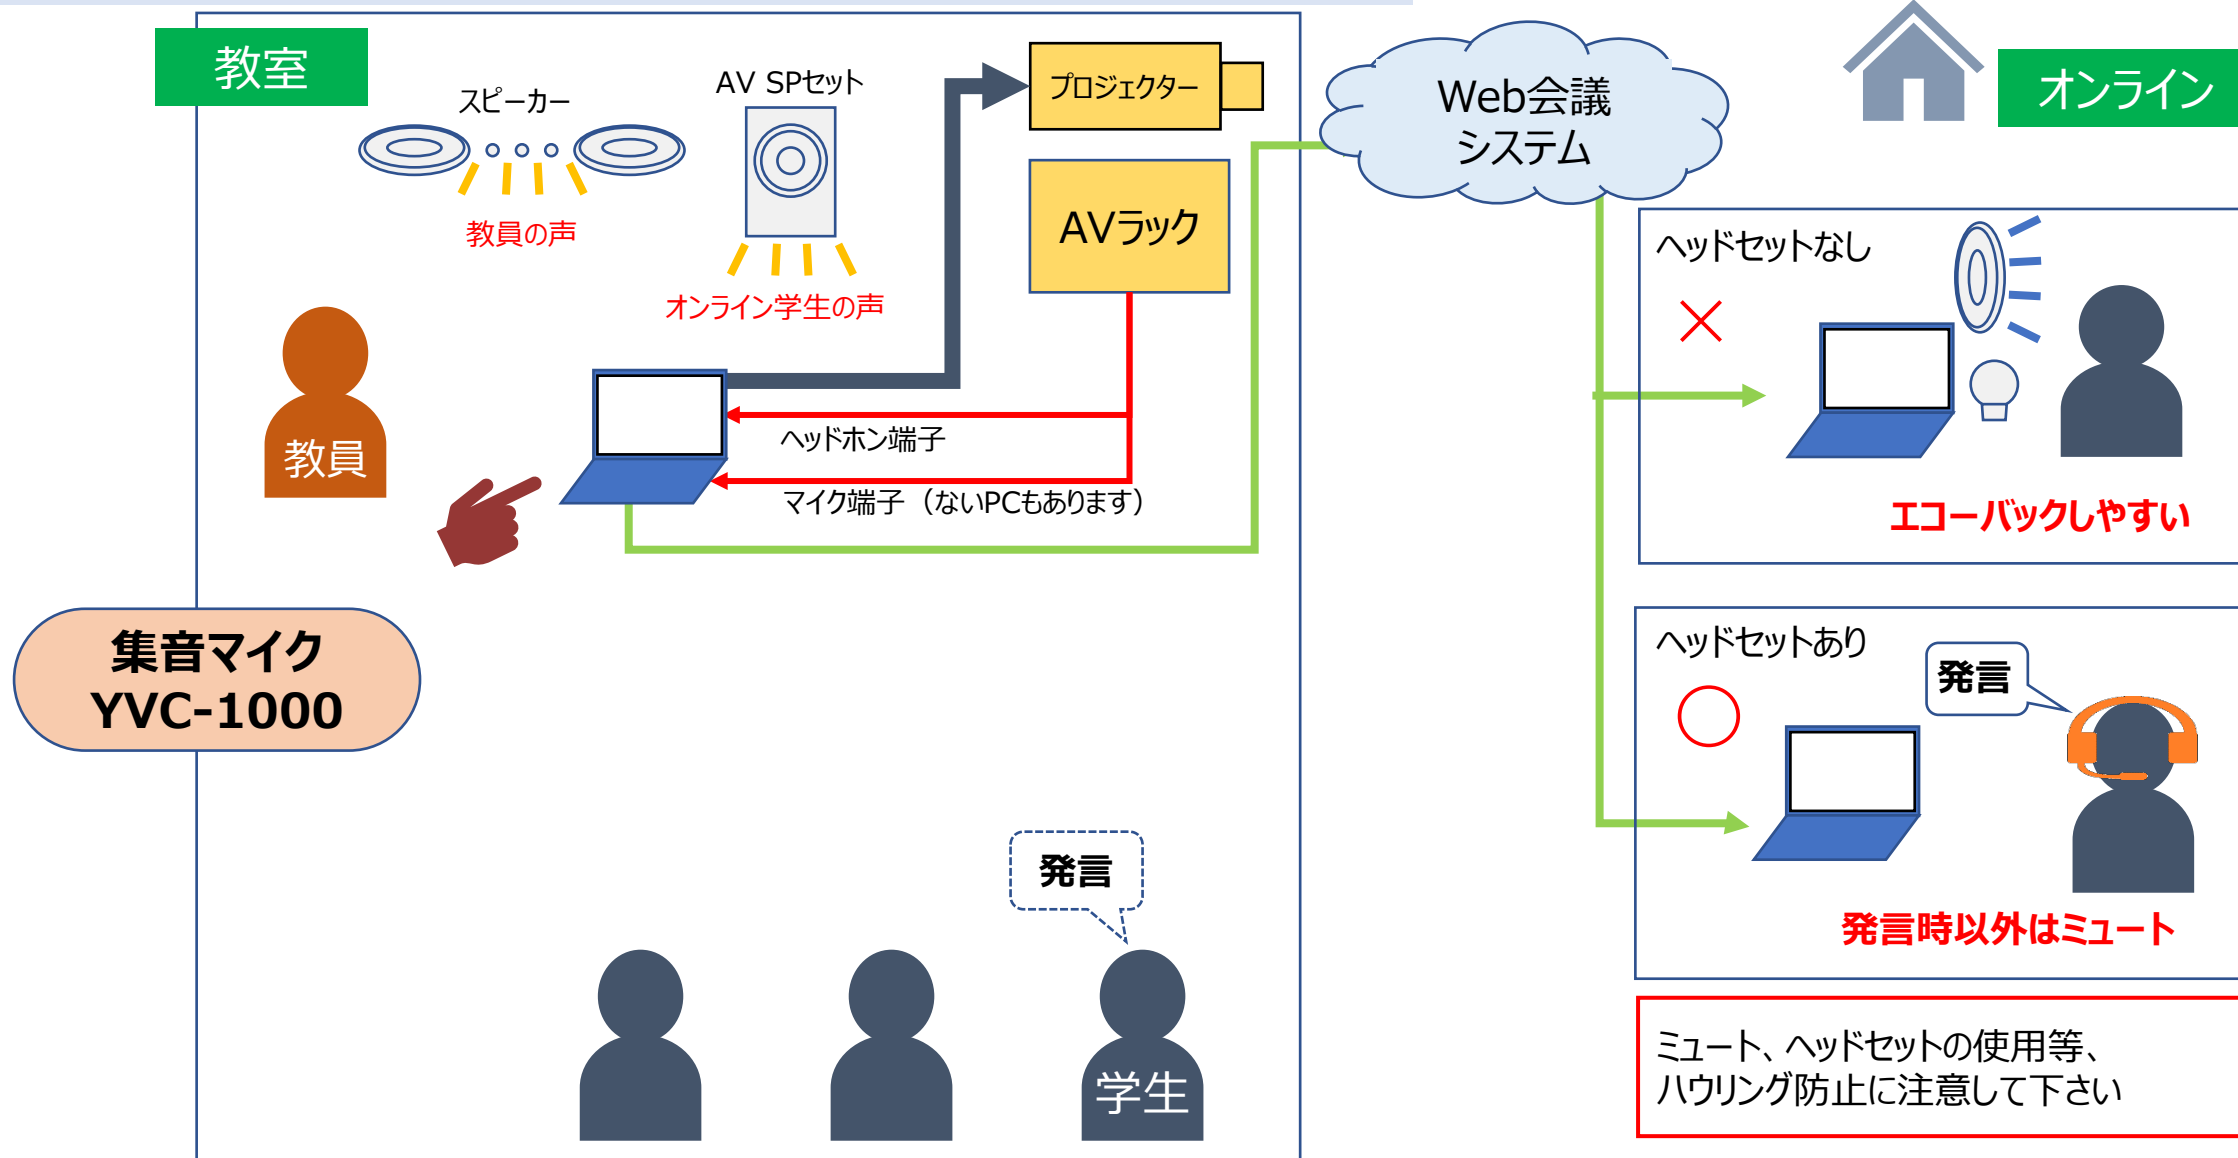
教室

スピーカー

教員の声

AV SPセット

オンライン学生の声

プロジェクター

AVラック

Web会議
システム

オンライン

教員

ヘッドホン端子

マイク端子（ないPCもあります）

集音マイク
YVC-1000

ヘッドセットなし

×

エコーバックしやすい

ヘッドセットあり

○

発言

発言時以外はミュート

発言

学生

ミュート、ヘッドセットの使用等、
ハウリング防止に注意して下さい